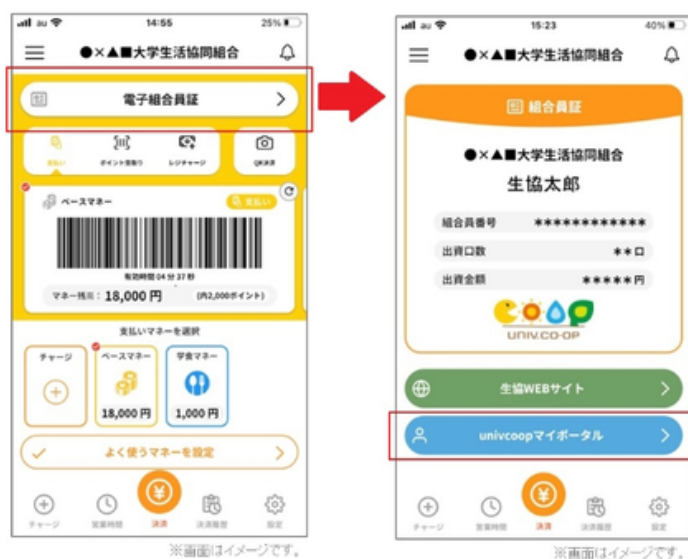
au 14:55 25%

●×▲■大学生活協同組合

電子組合員証

支払い
ポイント受取り
レジチャージ
QR決済

ベースマネー
支払い

有効時間 04 分 37 秒

マネー残高 : 18,000 円 (内2,000ポイント)

支払いマネーを選択

チャージ
ベースマネー
18,000 円
学食マネー
1,000 円

よく使うマネーを設定

チャージ
営業時間
決済
決済履歴
設定

※画面はイメージです。

au 15:23 40%

●×▲■大学生活協同組合

組合員証

●×▲■大学生活協同組合

生協太郎

組合員番号 ************

出資口数 **口

出資金額 *****円

UNIV.CO-OP

生協WEBサイト

univcoopマイポータル

チャージ
営業時間
決済
決済履歴
設定

※画面はイメージです。